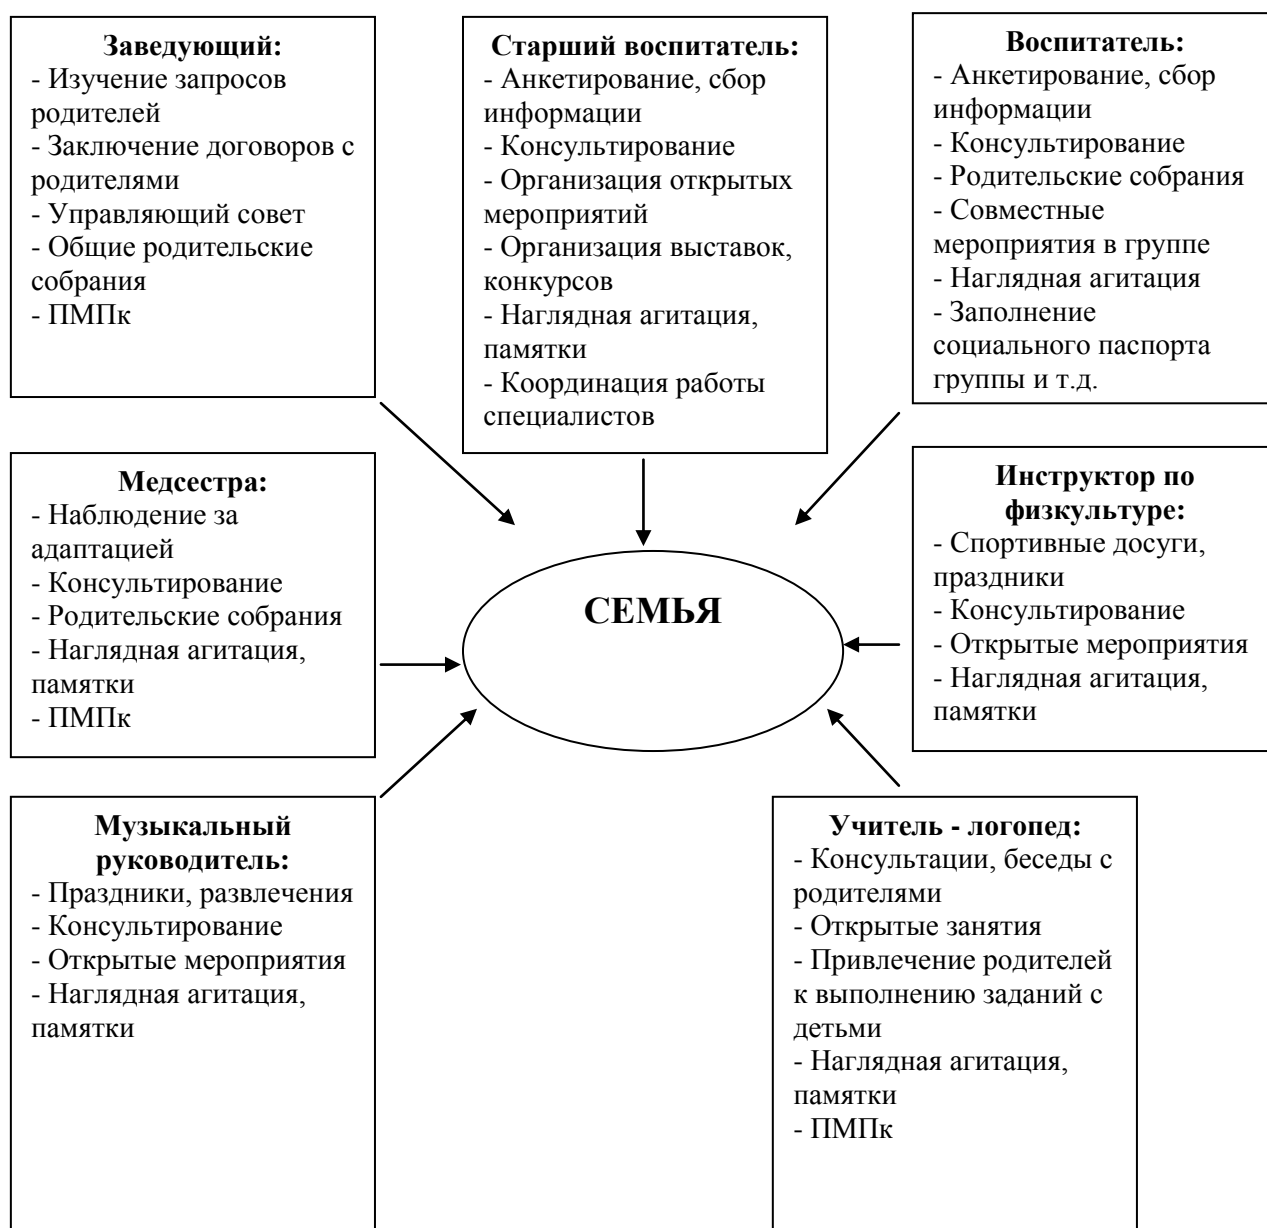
Заведующий:
- Изучение запросов родителей
- Заключение договоров с родителями
- Управляющий совет
- Общие родительские собрания
- ПМПк

Старший воспитатель:
- Анкетирование, сбор информации
- Консультирование
- Организация открытых мероприятий
- Организация выставок, конкурсов
- Наглядная агитация, памятки
- Координация работы специалистов

Воспитатель:
- Анкетирование, сбор информации
- Консультирование
- Родительские собрания
- Совместные мероприятия в группе
- Наглядная агитация
- Заполнение социального паспорта группы и т.д.

Медсестра:
- Наблюдение за адаптацией
- Консультирование
- Родительские собрания
- Наглядная агитация, памятки
- ПМПк

СЕМЬЯ

Инструктор по физкультуре:
- Спортивные досуги, праздники
- Консультирование
- Открытые мероприятия
- Наглядная агитация, памятки

Музыкальный руководитель:
- Праздники, развлечения
- Консультирование
- Открытые мероприятия
- Наглядная агитация, памятки

Учитель - логопед:
- Консультации, беседы с родителями
- Открытые занятия
- Привлечение родителей к выполнению заданий с детьми
- Наглядная агитация, памятки
- ПМПк